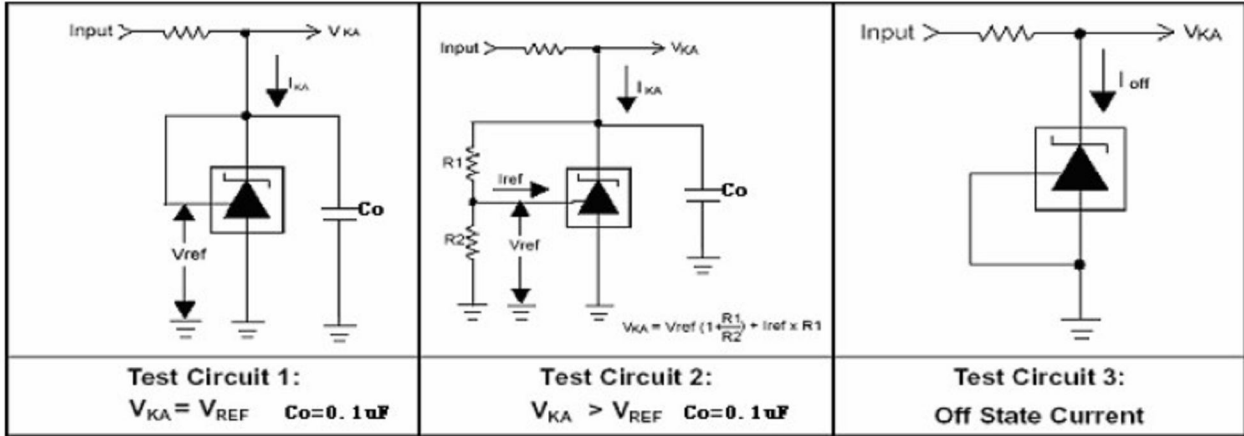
Input $V_{KA}$

$I_{KA}$

Vref

Co

Input $V_{KA}$

$I_{KA}$

R1

Iref

R2

Vref

Co

$V_{KA} = Vref\,(1+\frac{R1}{R2}) + Iref \times R1$

Input $V_{KA}$

$I_{off}$

| Test Circuit 1: $V_{KA} = V_{REF}$ Co=0.1uF | Test Circuit 2: $V_{KA} > V_{REF}$ Co=0.1uF | Test Circuit 3: Off State Current |
|---|---|---|